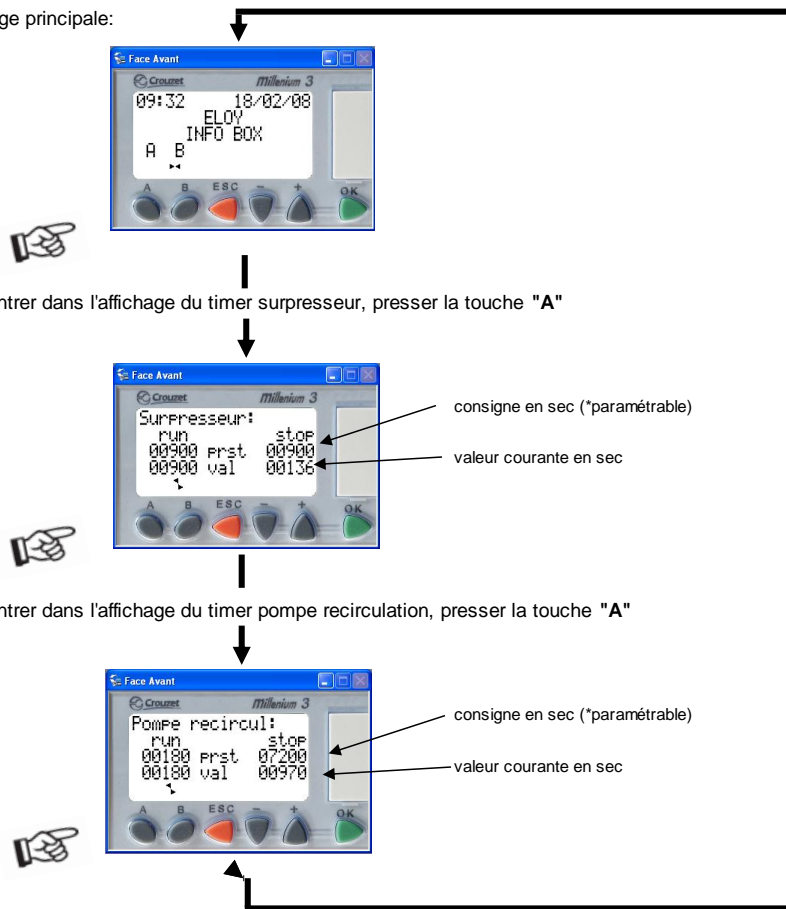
ge principale:

Face Avant
Crouzet
Millenium 3
09:32 18/02/08
ELOY
INFO BOX
A B
A B ESC – + OK

ntrer dans l'affichage du timer surpresseur, presser la touche **"A"**

Face Avant
Crouzet
Millenium 3
Surpresseur:
run stop
00900 prst 00900
00900 val 00136
A B ESC – + OK

consigne en sec (*paramétrable)

valeur courante en sec

ntrer dans l'affichage du timer pompe recirculation, presser la touche **"A"**

Face Avant
Crouzet
Millenium 3
Pompe recircul:
run stop
00180 prst 07200
00180 val 00970
A B ESC – + OK

consigne en sec (*paramétrable)

valeur courante en sec